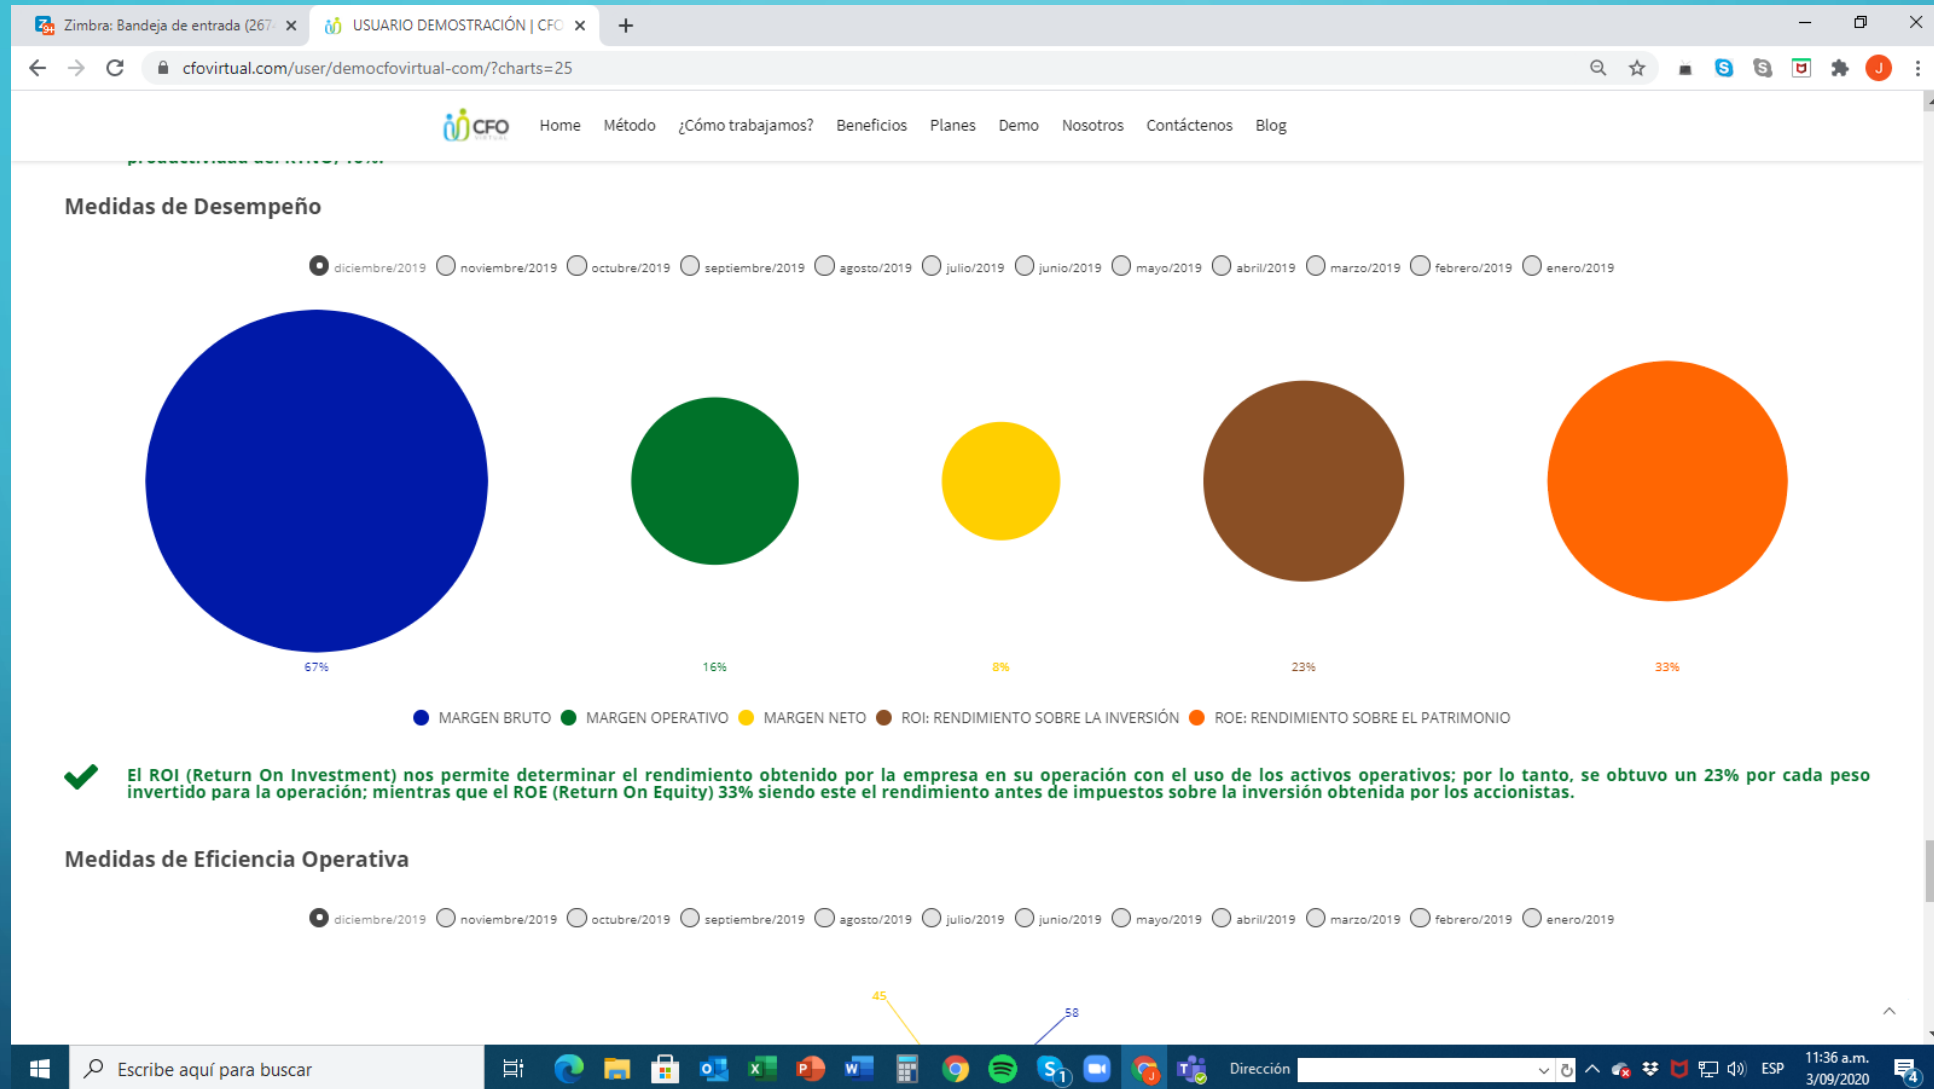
Zimbra: Bandeja de entrada (267 ×
USUARIO DEMOSTRACIÓN | CFO ×
+

cfovirtual.com/user/democfovirtual-com/?charts=25

CFO
Home Método ¿Cómo trabajamos? Beneficios Planes Demo Nosotros Contáctenos Blog

Medidas de Desempeño

diciembre/2019 noviembre/2019 octubre/2019 septiembre/2019 agosto/2019 julio/2019 junio/2019 mayo/2019 abril/2019 marzo/2019 febrero/2019 enero/2019

67%
16%
8%
23%
33%

MARGEN BRUTO MARGEN OPERATIVO MARGEN NETO ROI: RENDIMIENTO SOBRE LA INVERSIÓN ROE: RENDIMIENTO SOBRE EL PATRIMONIO

El ROI (Return On Investment) nos permite determinar el rendimiento obtenido por la empresa en su operación con el uso de los activos operativos; por lo tanto, se obtuvo un 23% por cada peso invertido para la operación; mientras que el ROE (Return On Equity) 33% siendo este el rendimiento antes de impuestos sobre la inversión obtenida por los accionistas.

Medidas de Eficiencia Operativa

diciembre/2019 noviembre/2019 octubre/2019 septiembre/2019 agosto/2019 julio/2019 junio/2019 mayo/2019 abril/2019 marzo/2019 febrero/2019 enero/2019

45
58

Escribe aquí para buscar
Dirección
ESP
11:36 a.m.
3/09/2020